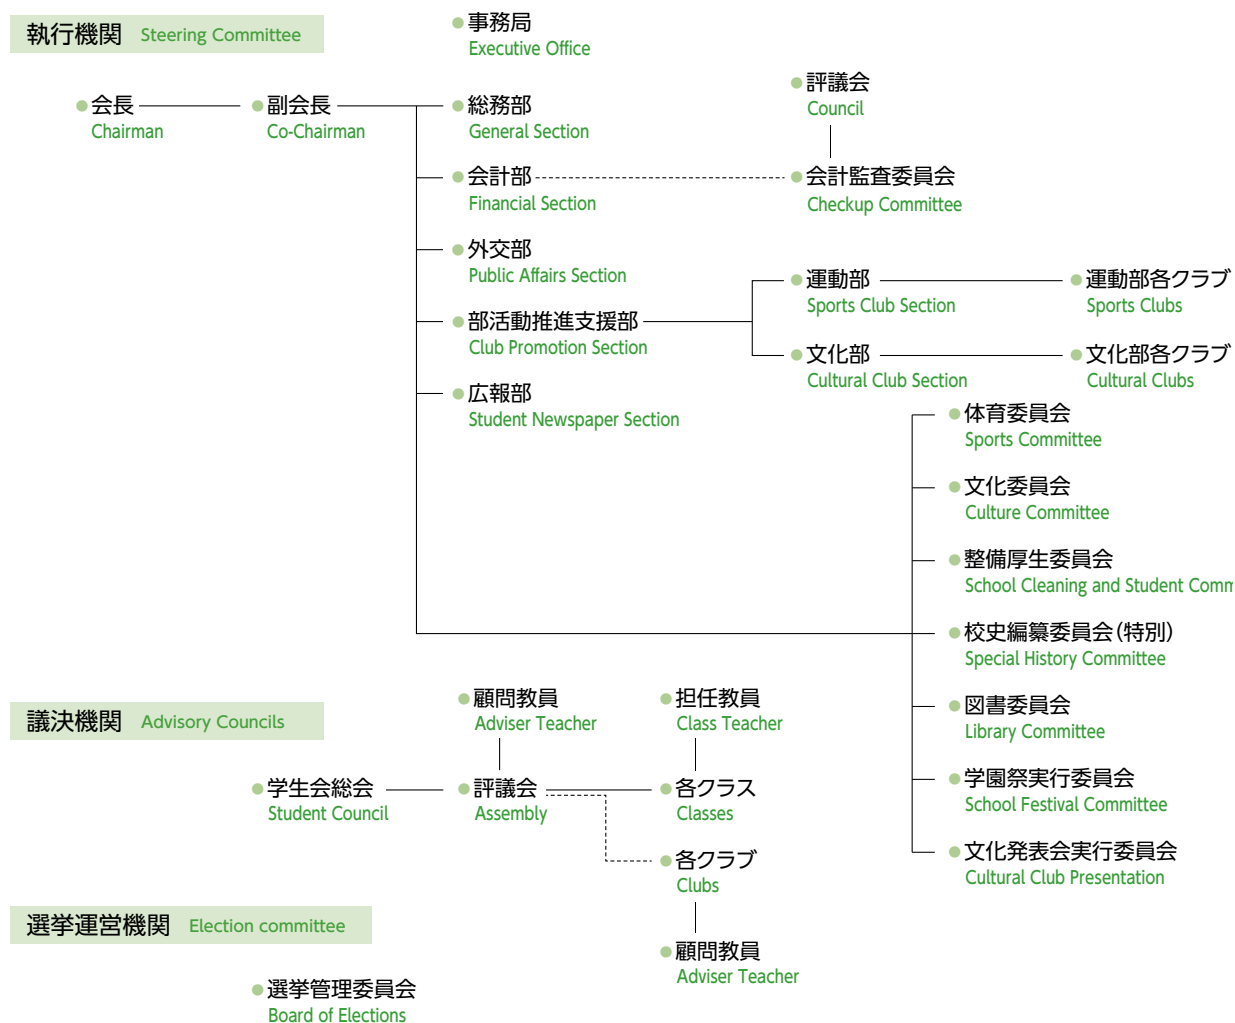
執行機関 Steering Committee

事務局
Executive Office

会長
Chairman

副会長
Co-Chairman

総務部
General Section

評議会
Council

会計部
Financial Section

会計監査委員会
Checkup Committee

外交部
Public Affairs Section

部活動推進支援部
Club Promotion Section

運動部
Sports Club Section

運動部各クラブ
Sports Clubs

文化部
Cultural Club Section

文化部各クラブ
Cultural Clubs

広報部
Student Newspaper Section

体育委員会
Sports Committee

文化委員会
Culture Committee

整備厚生委員会
School Cleaning and Student Comm

校史編纂委員会(特別)
Special History Committee

図書委員会
Library Committee

学園祭実行委員会
School Festival Committee

文化発表会実行委員会
Cultural Club Presentation

議決機関 Advisory Councils

顧問教員
Adviser Teacher

担任教員
Class Teacher

学生会総会
Student Council

評議会
Assembly

各クラス
Classes

各クラブ
Clubs

顧問教員
Adviser Teacher

選挙運営機関 Election committee

選挙管理委員会
Board of Elections